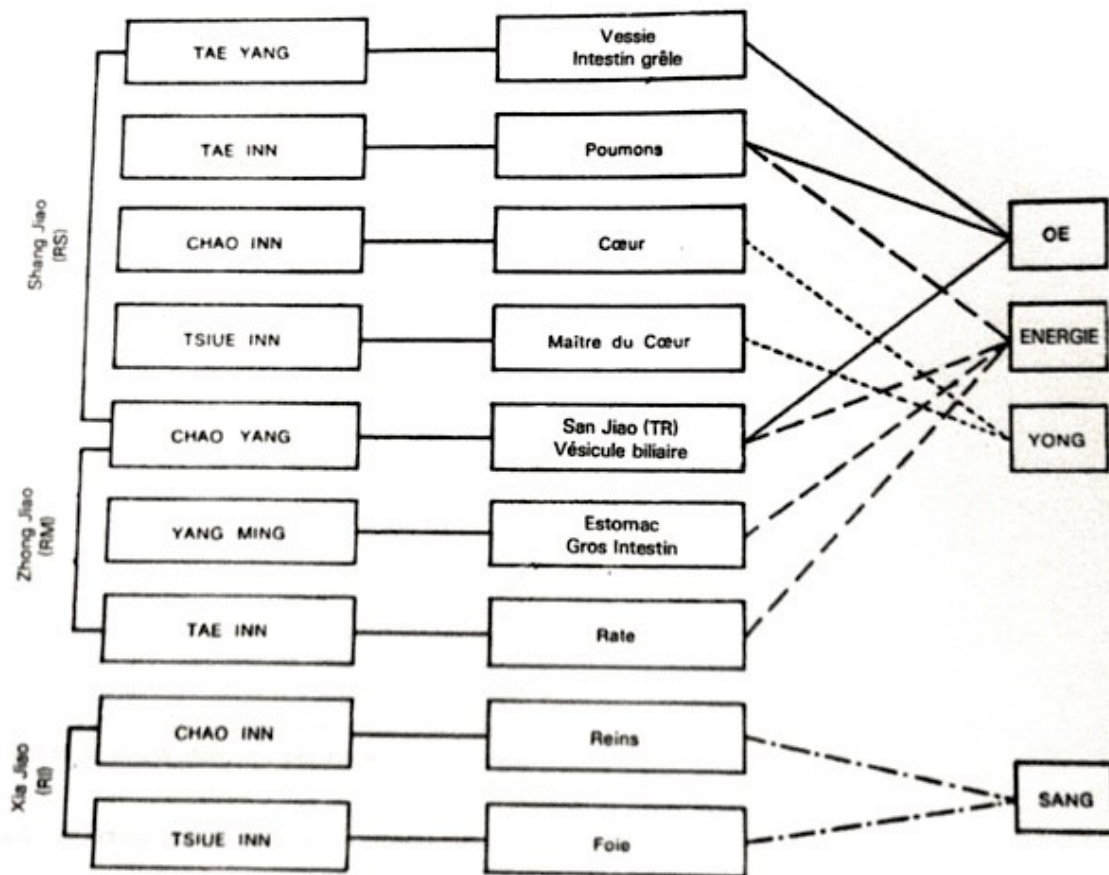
Shang Jiao (RS)

Zhong Jiao (RM)

Xia Jiao (RI)

TAE YANG

Vessie
Intestin grêle

TAE INN

Poumons

CHAO INN

Cœur

TSIUE INN

Maître du Cœur

CHAO YANG

San Jiao (TR)
Vésicule biliaire

YANG MING

Estomac
Gros Intestin

TAE INN

Rate

CHAO INN

Reins

TSIUE INN

Foie

OE

ENERGIE

YONG

SANG